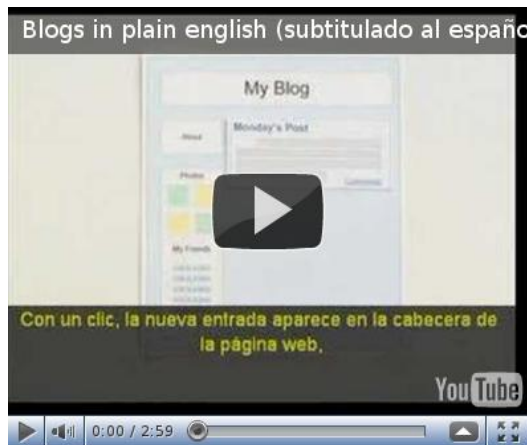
Blogs in plain english (subtitulado al españo

My Blog

About

Monday's Post

Photos

Comments

My Friends

Con un clic, la nueva entrada aparece en la cabecera de la página web.

YouTube

0:00 / 2:59